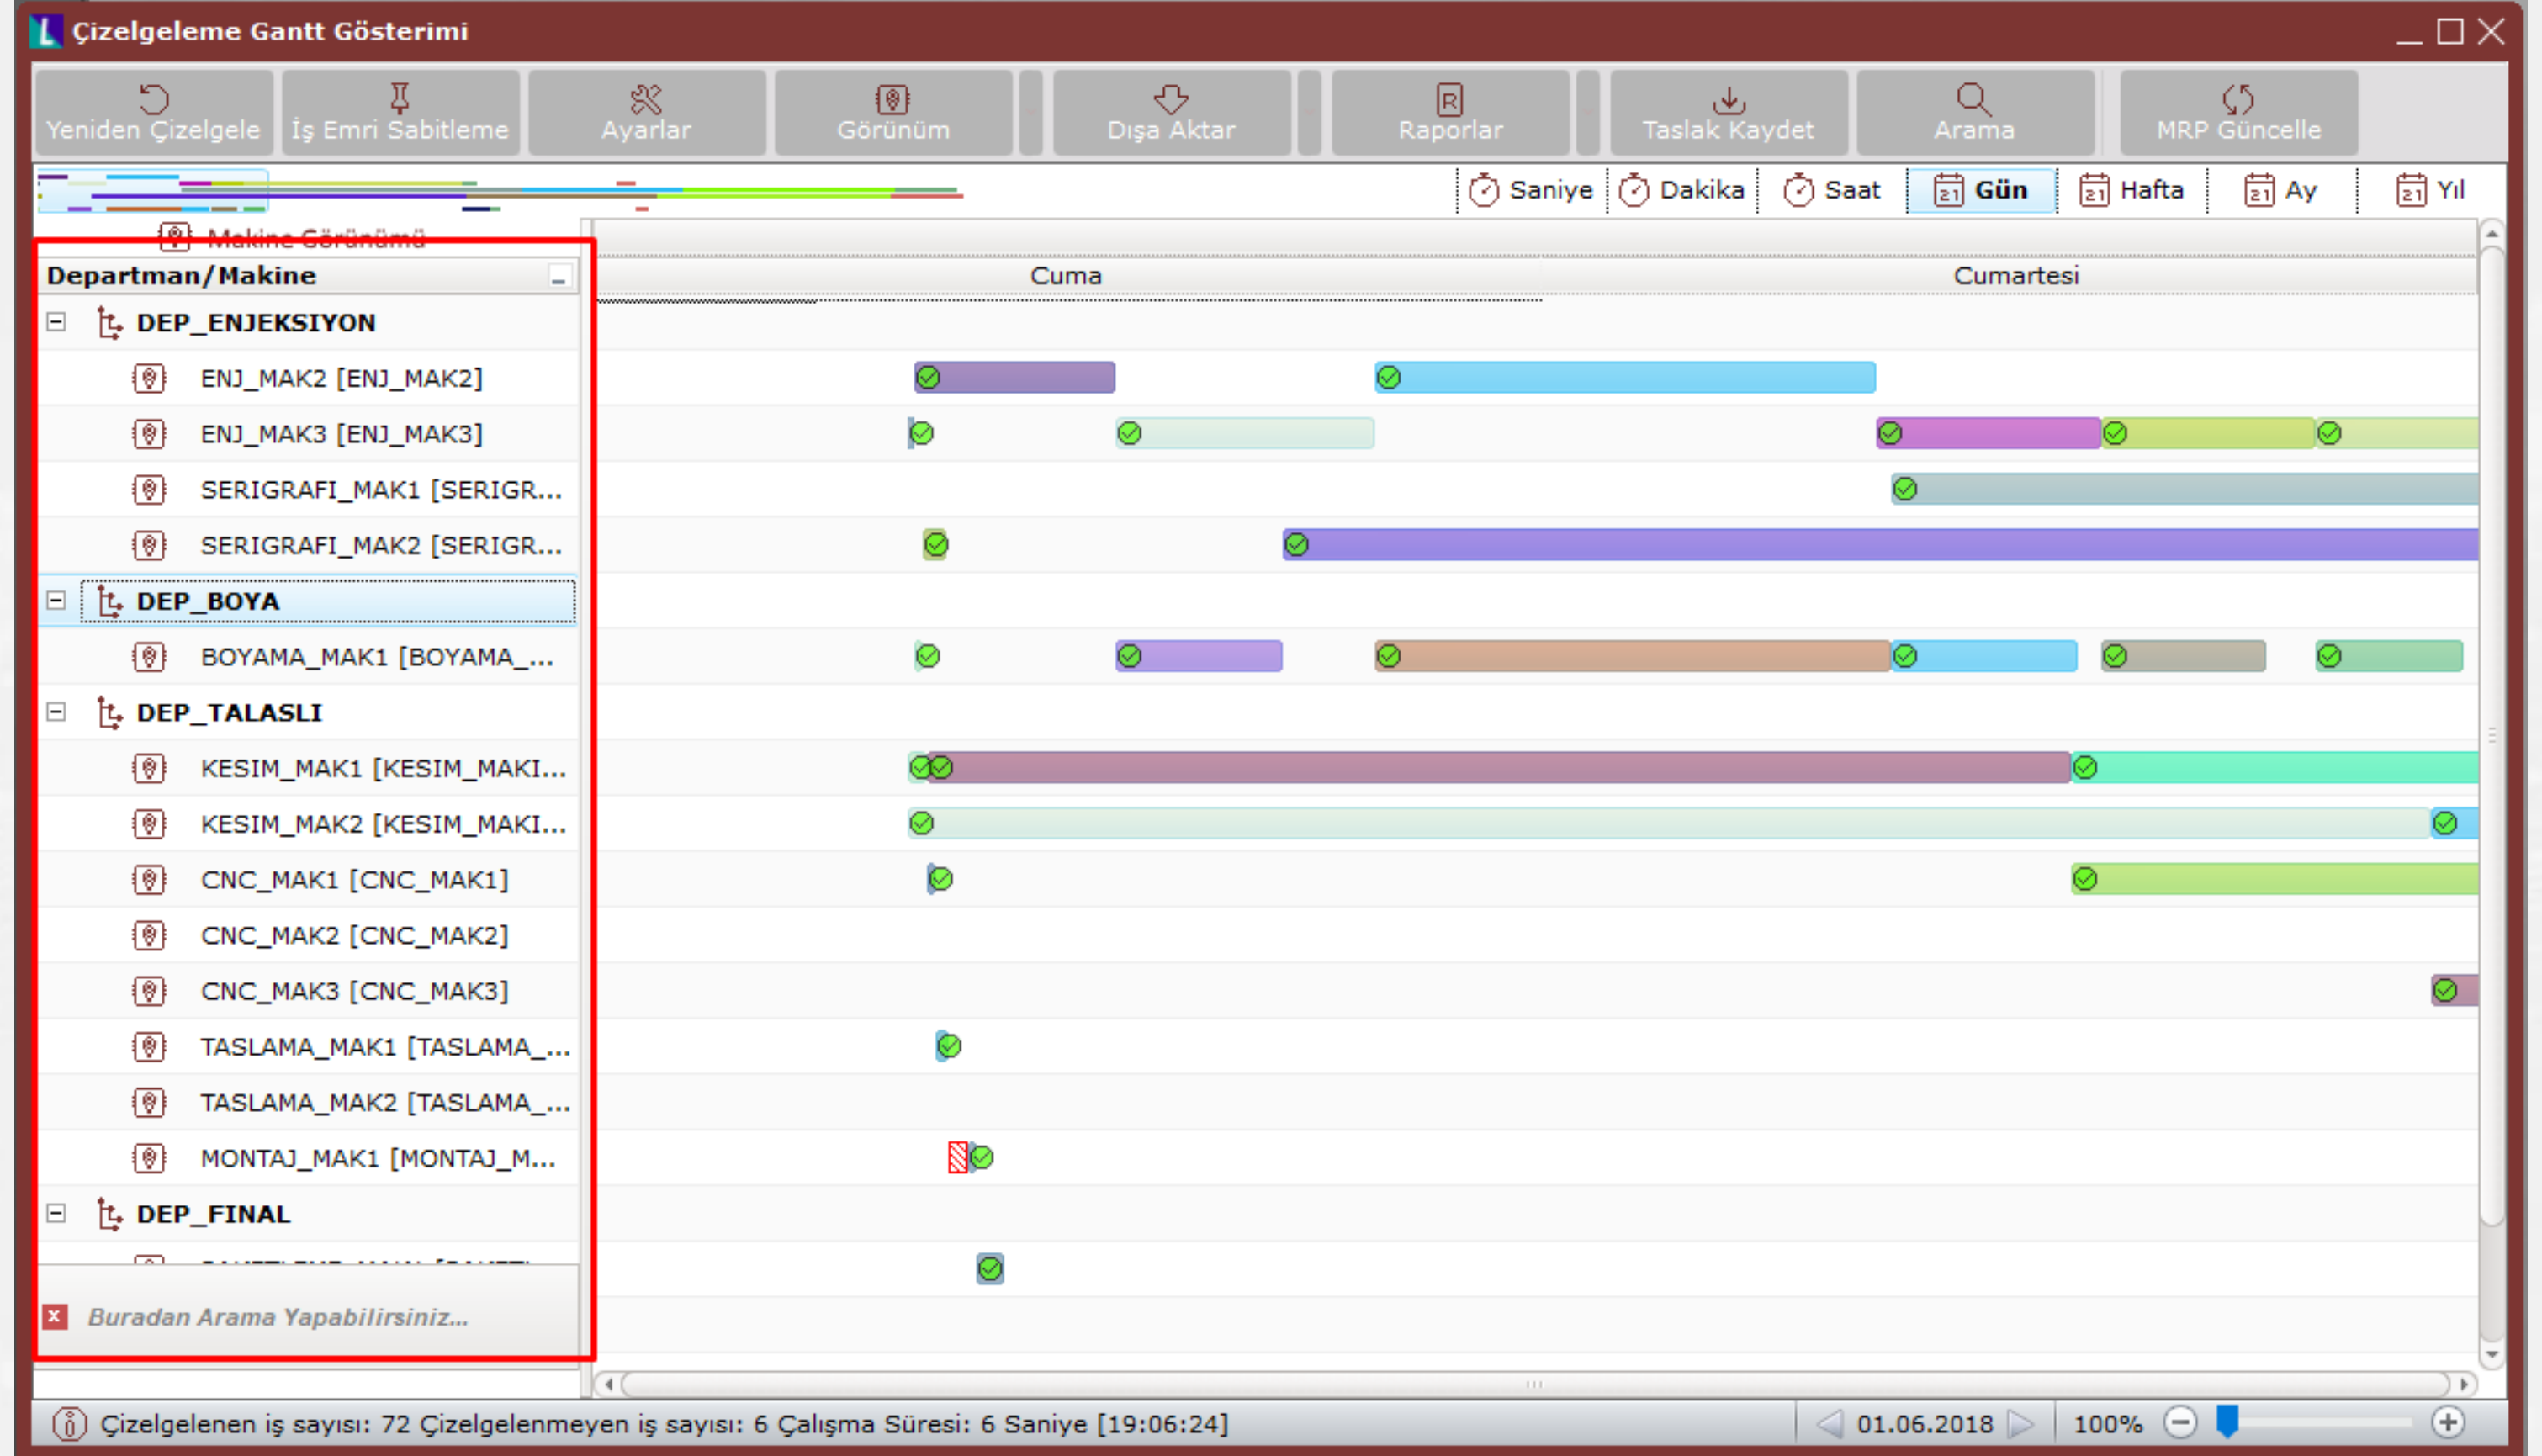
Çizelgeleme Gantt Gösterimi

Yeniden Çizelgele
İş Emri Sabitleme
Ayarlar
Görünüm
Dışa Aktar
Raporlar
Taslak Kaydet
Arama
MRP Güncelle

Saniye
Dakika
Saat
Gün
Hafta
Ay
Yıl

Makine Görünümü

Departman/Makine
DEP_ENJEKSIYON
ENJ_MAK2 [ENJ_MAK2]
ENJ_MAK3 [ENJ_MAK3]
SERIGRAFI_MAK1 [SERIGR...
SERIGRAFI_MAK2 [SERIGR...
DEP_BOYA
BOYAMA_MAK1 [BOYAMA_...
DEP_TALASLI
KESIM_MAK1 [KESIM_MAKI...
KESIM_MAK2 [KESIM_MAKI...
CNC_MAK1 [CNC_MAK1]
CNC_MAK2 [CNC_MAK2]
CNC_MAK3 [CNC_MAK3]
TASLAMA_MAK1 [TASLAMA_...
TASLAMA_MAK2 [TASLAMA_...
MONTAJ_MAK1 [MONTAJ_M...
DEP_FINAL
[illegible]

Buradan Arama Yapabilirsiniz...

Cuma
Cumartesi

Çizelgelenen iş sayısı: 72 Çizelgelenmeyen iş sayısı: 6 Çalışma Süresi: 6 Saniye [19:06:24]
01.06.2018
100%